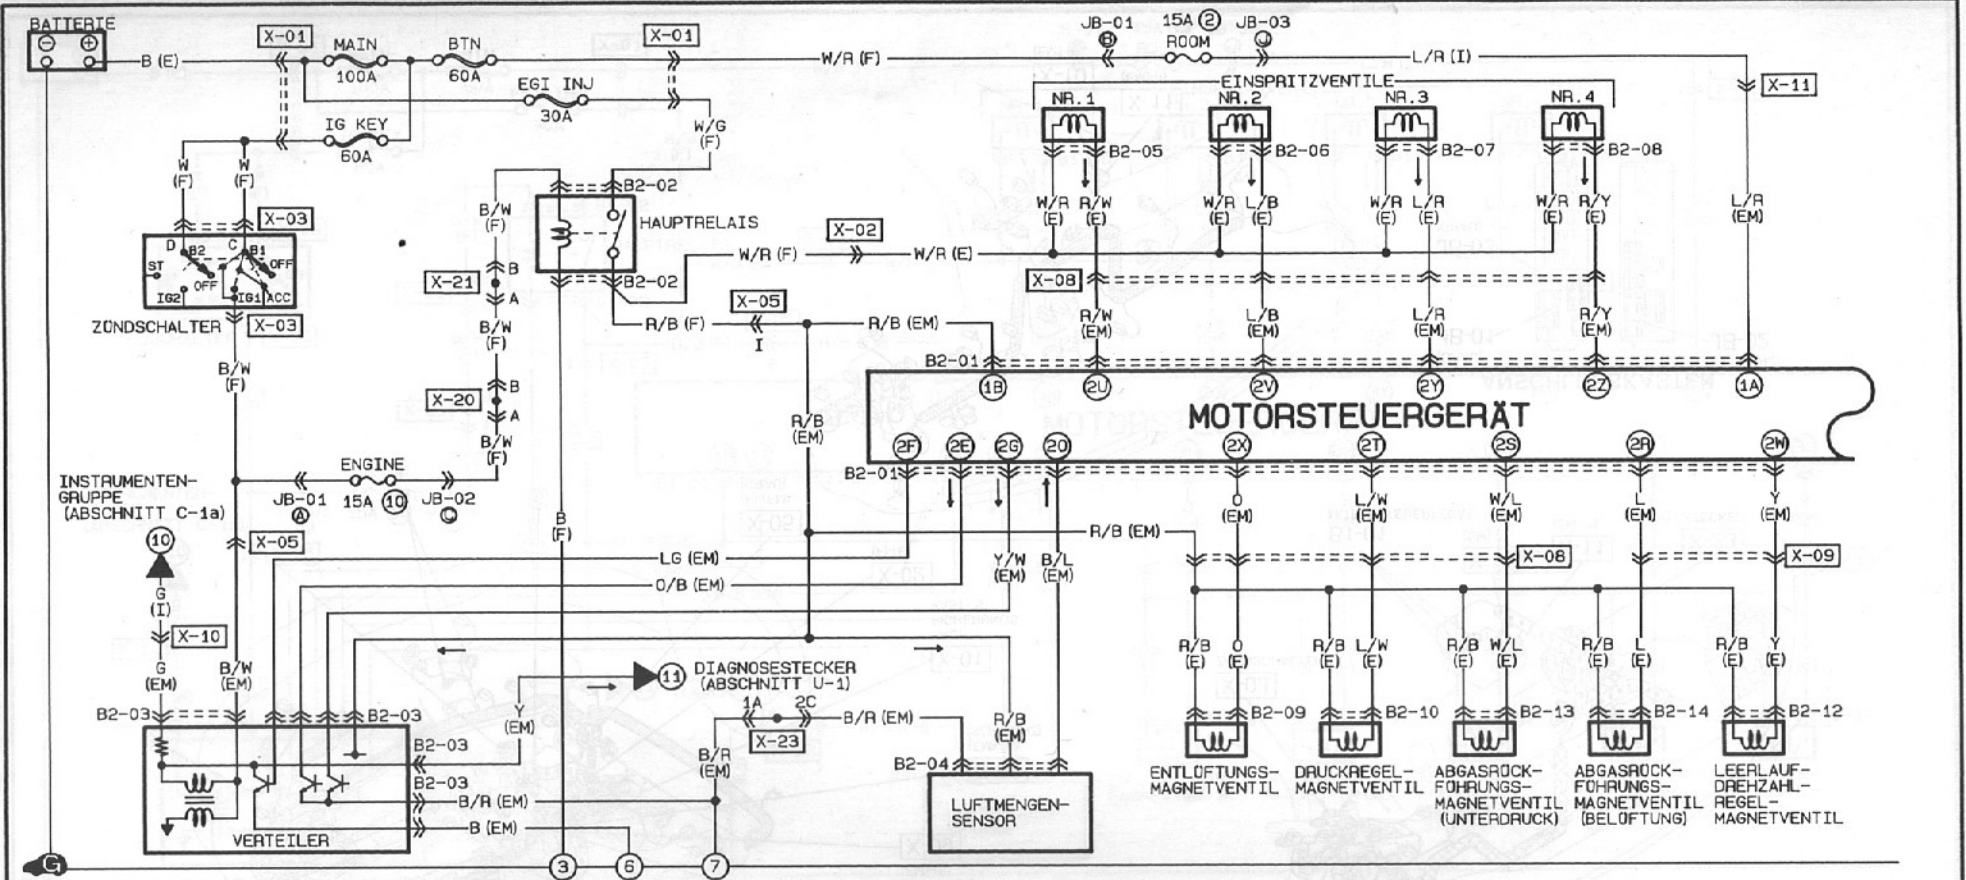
BATTERIE
B (E)
X-01
MAIN
100A
BTN
60A
X-01
EGI INJ
30A
W/R (F)
JB-01
15A ② ROOM
JB-03
L/R (I)
X-11
EINSPRITZVENTILE
NR. 1
NR. 2
NR. 3
NR. 4
B2-05
B2-06
B2-07
B2-08
IG KEY
60A
W (F)
W (F)
W/G (F)
B2-02
HAUPTRELAIS
B/W (F)
W/R (E)
R/W (E)
W/R (E)
L/B (E)
W/R (E)
L/R (E)
W/R (E)
R/Y (E)
L/R (EM)
X-03
D B2 C B1
ST OFF
OFF
IG2 IG1 ACC
ZÜNDSCHALTER
X-03
X-21
B
A
B/W (F)
B2-02
W/R (F)
X-02
W/R (E)
X-08
R/W (EM)
L/B (EM)
L/R (EM)
R/Y (EM)
R/B (F)
X-05
I
R/B (EM)
B2-01
1B
2U
2V
2Y
2Z
1A
B/W (F)
X-20
B
A
B/W (F)
MOTORSTEUERGERÄT
R/B (EM)
2F
2E
2G
2O
2X
2T
2S
2R
2W
B2-01
INSTRUMENTEN-GRUPPE (ABSCHNITT C-1a)
ENGINE
JB-01
15A ⑩
JB-02
X-05
B (F)
R/B (EM)
O (EM)
L/W (EM)
W/L (EM)
L (EM)
Y (EM)
⑩
LG (EM)
O/B (EM)
Y/W (EM)
B/L (EM)
X-08
X-09
G (I)
X-10
G (EM)
B/W (EM)
R/B (E)
O (E)
R/B (E)
L/W (E)
R/B (E)
W/L (E)
R/B (E)
L (E)
R/B (E)
Y (E)
DIAGNOSESTECKER (ABSCHNITT U-1)
⑪
Y (EM)
1A
2C
B/R (EM)
X-23
R/B (EM)
B2-03
B2-03
B2-03
B2-03
B/R (EM)
B (EM)
B/R (EM)
B2-04
B2-09
B2-10
B2-13
B2-14
B2-12
VERTEILER
LUFTMENGEN-SENSOR
ENTLÜFTUNGS-MAGNETVENTIL
DRUCKREGEL-MAGNETVENTIL
ABGASRÜCK-FÜHRUNGS-MAGNETVENTIL (UNTERDRUCK)
ABGASRÜCK-FÜHRUNGS-MAGNETVENTIL (BELÜFTUNG)
LEERLAUF-DREHZAHL-REGEL-MAGNETVENTIL
③
⑥
⑦